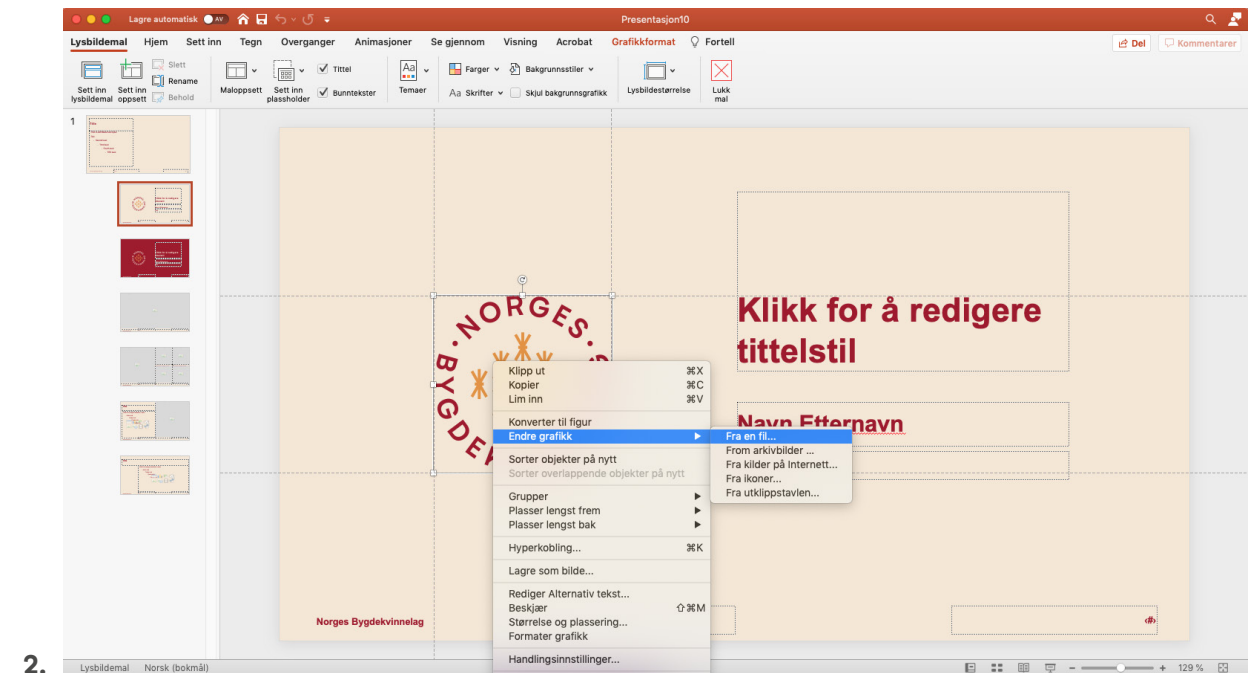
Lagre automatisk AV

Presentasjon10

Lysbildemal Hjem Sett inn Tegn Overganger Animasjoner Se gjennom Visning Acrobat Grafikkformat Fortell

Del Kommentarer

Sett inn lysbildemal Sett inn oppsett Slett Rename Behold Maloppsett Sett inn plassholder Tittel Bunntekster Temaer Farger Skrifter Bakgrunnsstiler Skjul bakgrunnsgrafikk Lysbildestørrelse Lukk mal

1

NORGES BYGDE

Klikk for å redigere tittelstil

Navn Etternavn

Klipp ut ⌘X
Kopier ⌘C
Lim inn ⌘V
Konverter til figur
Endre grafikk
Sorter objekter på nytt
Sorter overlappende objekter på nytt
Grupper
Plasser lengst frem
Plasser lengst bak
Hyperkobling... ⌘K
Lagre som bilde...
Rediger Alternativ tekst...
Beskjær ⇧⌘M
Størrelse og plassering...
Formater grafikk
Handlingsinnstillinger...

Fra en fil...
From arkivbilder ...
Fra kilder på Internett...
Fra ikoner...
Fra utklippstavlen...

Norges Bygdekvinnelag

2.

Lysbildemal Norsk (bokmål)

129 %